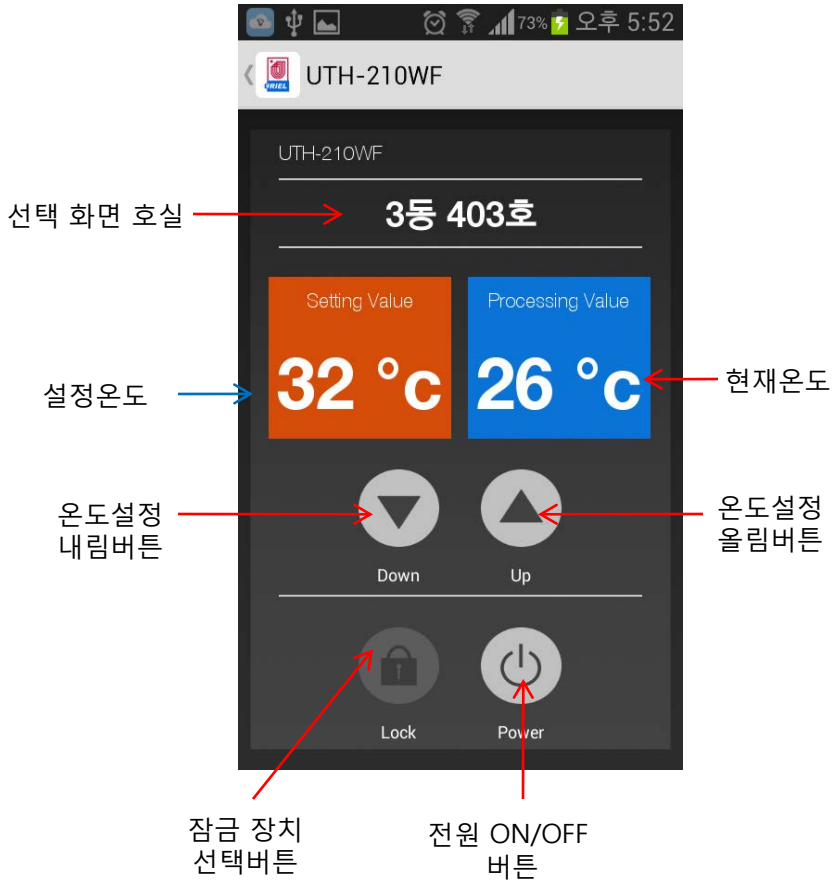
73% 오후 5:52

UTH-210WF

UTH-210WF

선택 화면 호실

3동 403호

Setting Value

32 °c

Processing Value

26 °c

설정온도

현재온도

온도설정 내림버튼

온도설정 올림버튼

Down

Up

Lock

Power

잠금 장치 선택버튼

전원 ON/OFF 버튼